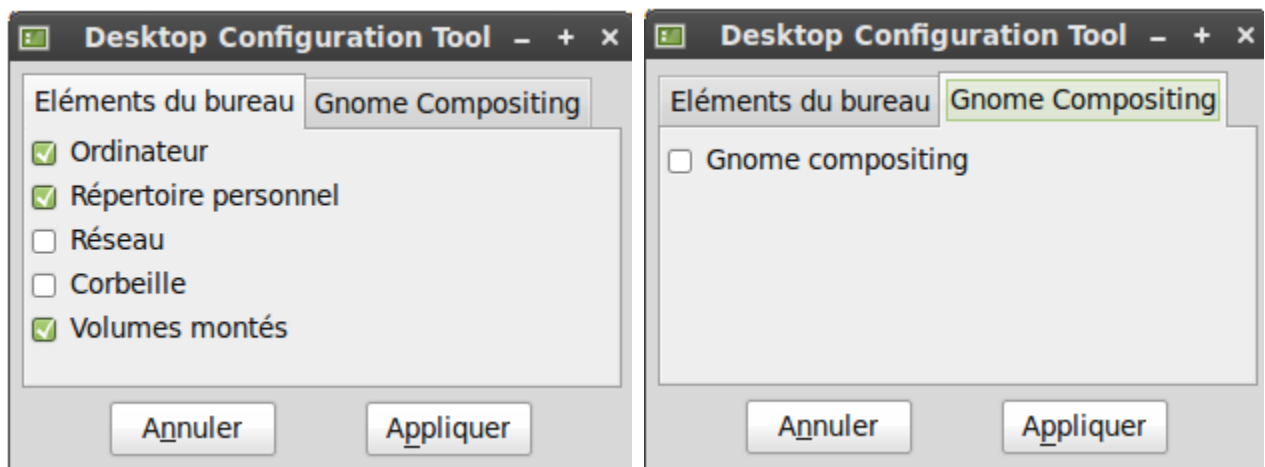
Desktop Configuration Tool – + ×

Eléments du bureau | Gnome Compositing

Ordinateur
Répertoire personnel
Réseau
Corbeille
Volumes montés

Annuler | Appliquer

Desktop Configuration Tool – + ×

Eléments du bureau | Gnome Compositing

Gnome compositing

Annuler | Appliquer